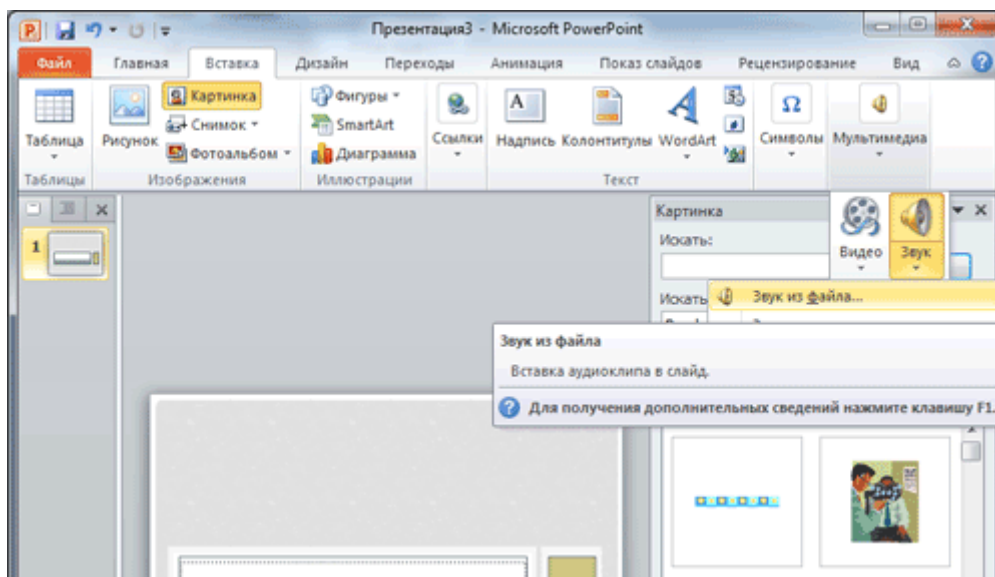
Презентация3 - Microsoft PowerPoint

Файл Главная Вставка Дизайн Переходы Анимация Показ слайдов Рецензирование Вид

Таблица
Таблицы
Рисунок
Картинка
Снимок
Фотоальбом
Изображения
Фигуры
SmartArt
Диаграмма
Иллюстрации
Ссылки
Надпись Колонтитулы WordArt
Текст
Символы
Мультимедиа

1

Картинка
Искать:
Искать
Видео
Звук
Звук из файла...

Звук из файла
Вставка аудиоклипа в слайд.
Для получения дополнительных сведений нажмите клавишу F1.